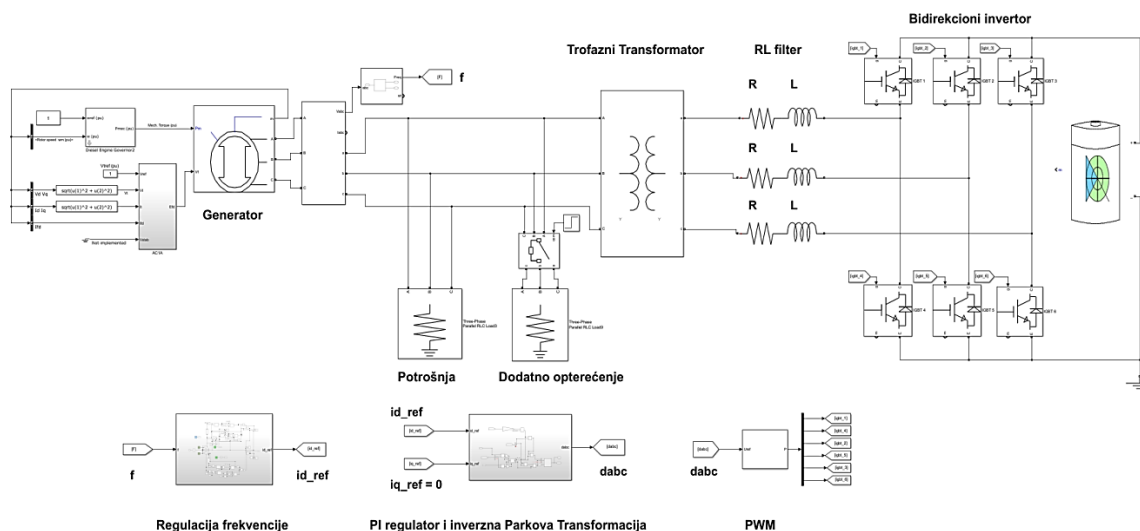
Bidirekcioni invertor

Trofazni Transformator

RL filter

f

R L

R L

R L

Generator

Diesel Engine Governor

Mech. Torque (pu)

AC1A

Vref (pu)

1

sqrt(u(1)^2 + u(2)^2)

sqrt(u(1)^2 + u(2)^2)

Vd Vq

Id Iq

Efd

Not implemented

Three-Phase Parallel RLC Load

Three-Phase Parallel RLC Load

Potrošnja

Dodatno opterećenje

IGBT 1

IGBT 2

IGBT 3

IGBT 4

IGBT 5

IGBT 6

[gpt_1]

[gpt_2]

[gpt_3]

[gpt_4]

[gpt_5]

[gpt_6]

[f]

f

[id_ref]

id_ref

id_ref

[id_ref]

[iq_ref]

iq_ref = 0

[dabc]

dabc

[dabc]

dabc

[gpt_1]

[gpt_2]

[gpt_3]

[gpt_4]

[gpt_5]

[gpt_6]

Regulacija frekvencije

PI regulator i inverzna Parkova Transformacija

PWM